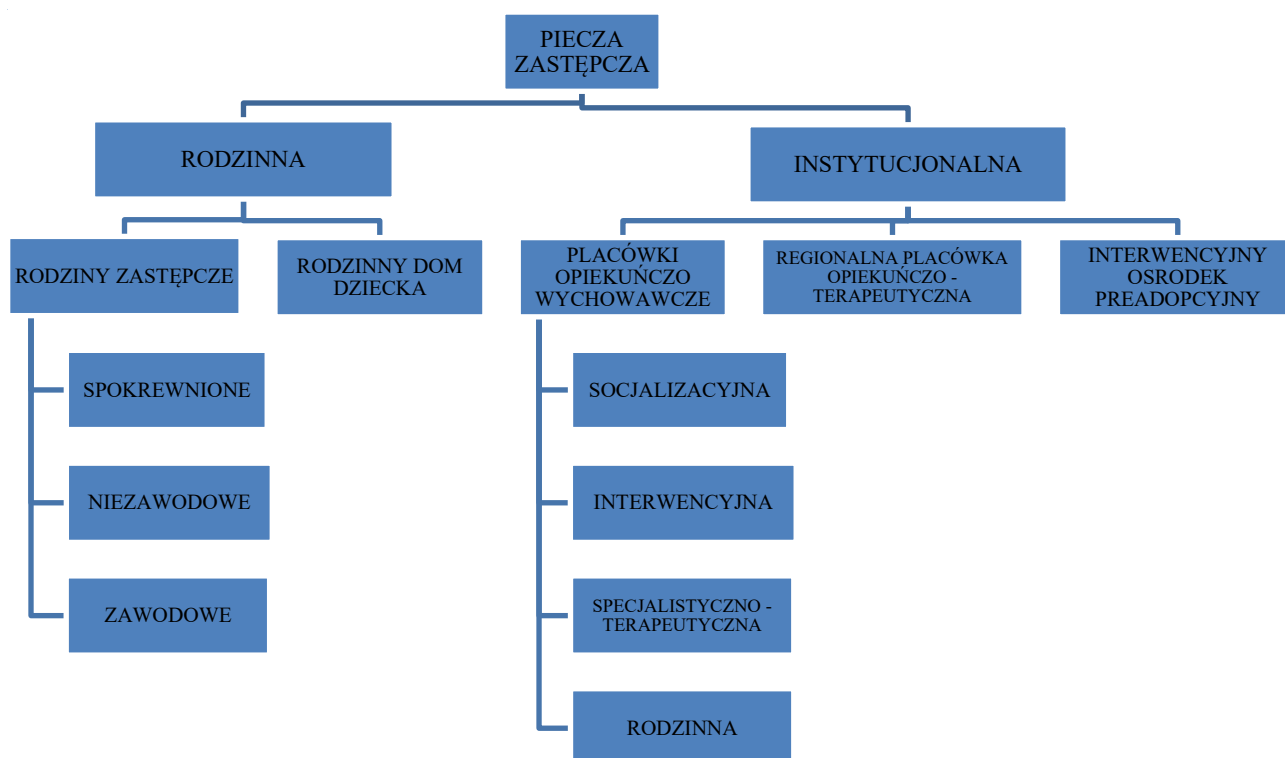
PIECZA ZASTĘPCZA

RODZINNA

INSTYTUCJONALNA

RODZINY ZASTĘPCZE

RODZINNY DOM DZIECKA

PLACÓWKI OPIEKUŃCZO WYCHOWAWCZE

REGIONALNA PLACÓWKA OPIEKUŃCZO - TERAPEUTYCZNA

INTERWENCYJNY OSRODEK PREADOPCYJNY

SPOKREWNIONE

NIEZAWODOWE

ZAWODOWE

SOCJALIZACYJNA

INTERWENCYJNA

SPECJALISTYCZNO - TERAPEUTYCZNA

RODZINNA